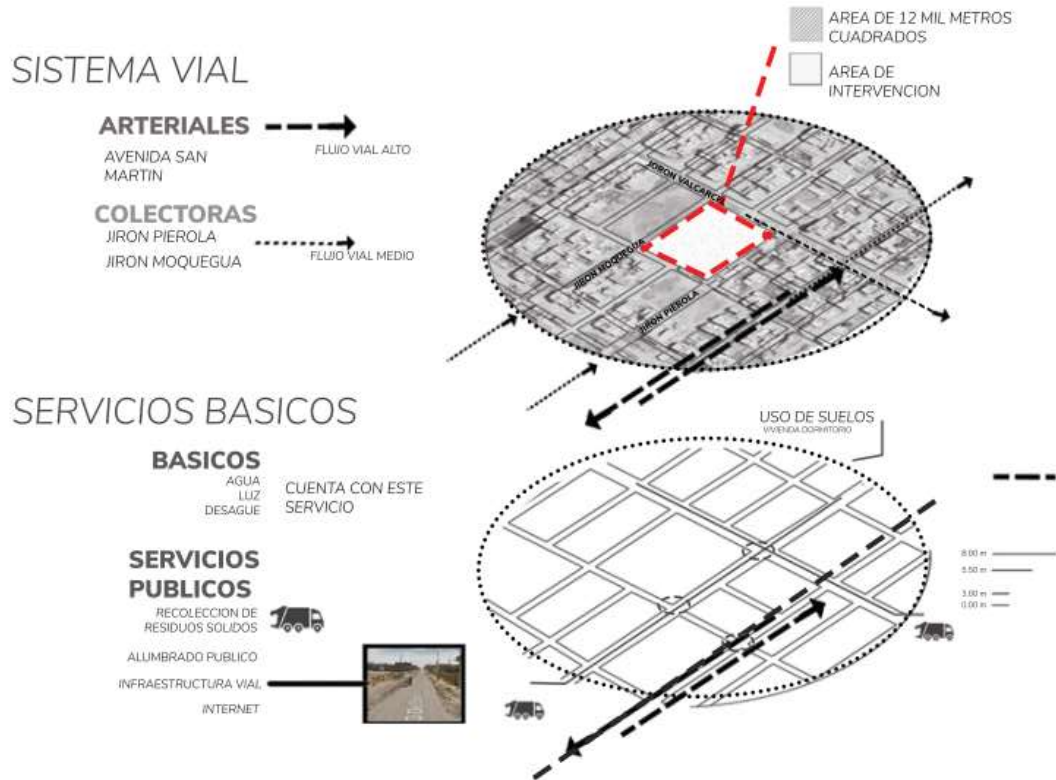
AREA DE 12 MIL METROS CUADRADOS

AREA DE INTERVENCION

SISTEMA VIAL

ARTERIALES

AVENIDA SAN MARTIN

FLUJO VIAL ALTO

COLECTORAS

JIRON PIEROLA

JIRON MOQUEGUA

FLUJO VIAL MEDIO

JIRON VALCARCEL

JIRON MOQUEGUA

JIRON PIEROLA

SERVICIOS BASICOS

USO DE SUELOS
VIVIENDA DORMITORIO

BASICOS
AGUA
LUZ
DESAGUE

CUENTA CON ESTE SERVICIO

SERVICIOS PUBLICOS

RECOLECCION DE RESIDUOS SOLIDOS

ALUMBRADO PUBLICO

INFRAESTRUCTURA VIAL

INTERNET

8.00 m
5.50 m
3.00 m
0.00 m